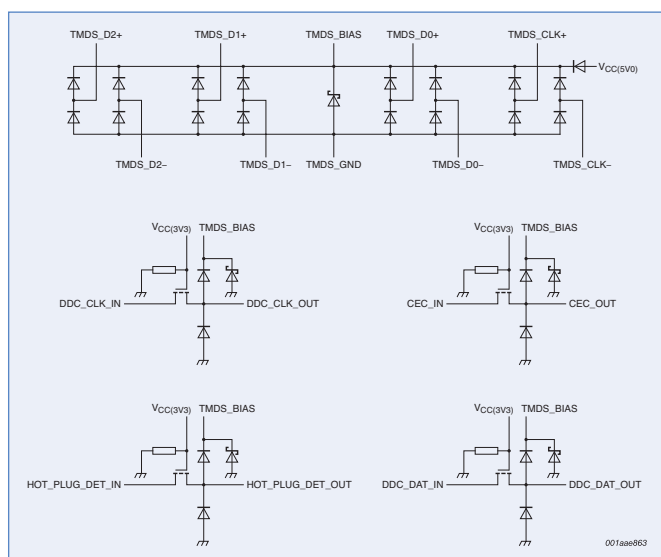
TMDS_D2+
TMDS_D1+
TMDS_BIAS
TMDS_D0+
TMDS_CLK+
$V_{CC(5V0)}$
TMDS_D2–
TMDS_D1–
TMDS_GND
TMDS_D0–
TMDS_CLK–

$V_{CC(3V3)}$ TMDS_BIAS
DDC_CLK_IN
DDC_CLK_OUT

$V_{CC(3V3)}$ TMDS_BIAS
CEC_IN
CEC_OUT

$V_{CC(3V3)}$ TMDS_BIAS
HOT_PLUG_DET_IN
HOT_PLUG_DET_OUT

$V_{CC(3V3)}$ TMDS_BIAS
DDC_DAT_IN
DDC_DAT_OUT

001aae863